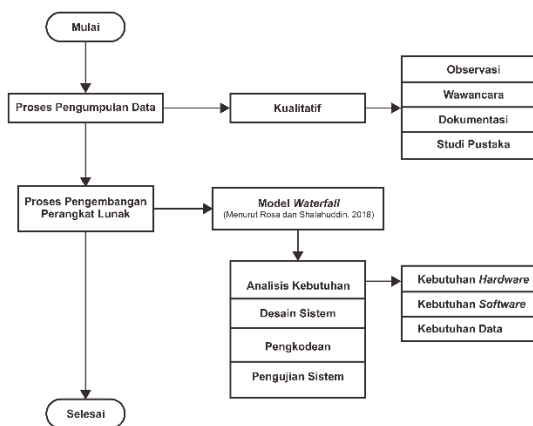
Mulai

Proses Pengumpulan Data

Kualitatif

Observasi

Wawancara

Dokumentasi

Studi Pustaka

Proses Pengembangan Perangkat Lunak

Model *Waterfall*
(Menurut Rosa dan Shalahuddin, 2018)

Analisis Kebutuhan

Desain Sistem

Pengkodean

Pengujian Sistem

Kebutuhan *Hardware*

Kebutuhan *Software*

Kebutuhan Data

Selesai